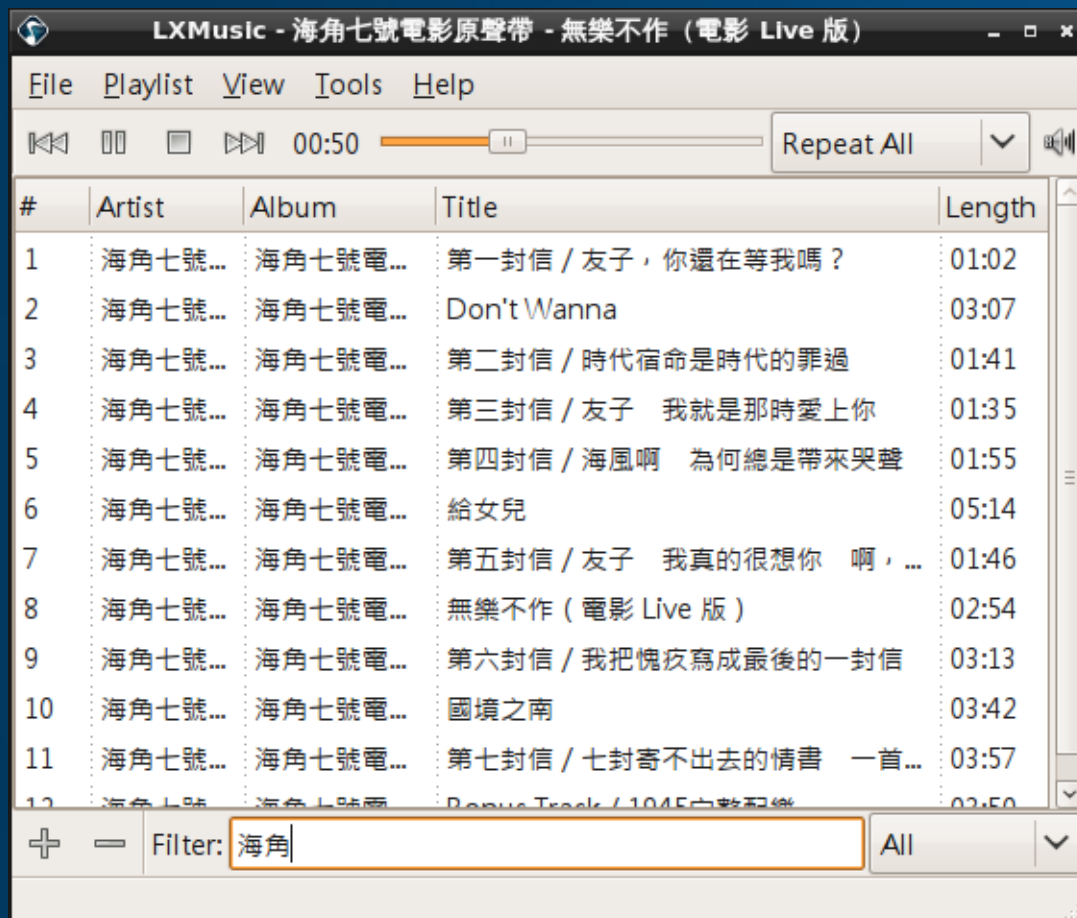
LXMusic - 海角七號電影原聲帶 - 無樂不作（電影 Live 版）

File Playlist View Tools Help

00:50 Repeat All

| # | Artist | Album | Title | Length |
|---|---|---|---|---|
| 1 | 海角七號... | 海角七號電... | 第一封信 / 友子，你還在等我嗎？ | 01:02 |
| 2 | 海角七號... | 海角七號電... | Don't Wanna | 03:07 |
| 3 | 海角七號... | 海角七號電... | 第二封信 / 時代宿命是時代的罪過 | 01:41 |
| 4 | 海角七號... | 海角七號電... | 第三封信 / 友子　我就是那時愛上你 | 01:35 |
| 5 | 海角七號... | 海角七號電... | 第四封信 / 海風啊　為何總是帶來哭聲 | 01:55 |
| 6 | 海角七號... | 海角七號電... | 給女兒 | 05:14 |
| 7 | 海角七號... | 海角七號電... | 第五封信 / 友子　我真的很想你　啊，... | 01:46 |
| 8 | 海角七號... | 海角七號電... | 無樂不作（電影 Live 版） | 02:54 |
| 9 | 海角七號... | 海角七號電... | 第六封信 / 我把愧疚寫成最後的一封信 | 03:13 |
| 10 | 海角七號... | 海角七號電... | 國境之南 | 03:42 |
| 11 | 海角七號... | 海角七號電... | 第七封信 / 七封寄不出去的情書　一首... | 03:57 |
| 12 | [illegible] | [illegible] | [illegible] | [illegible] |

Filter: 海角 All